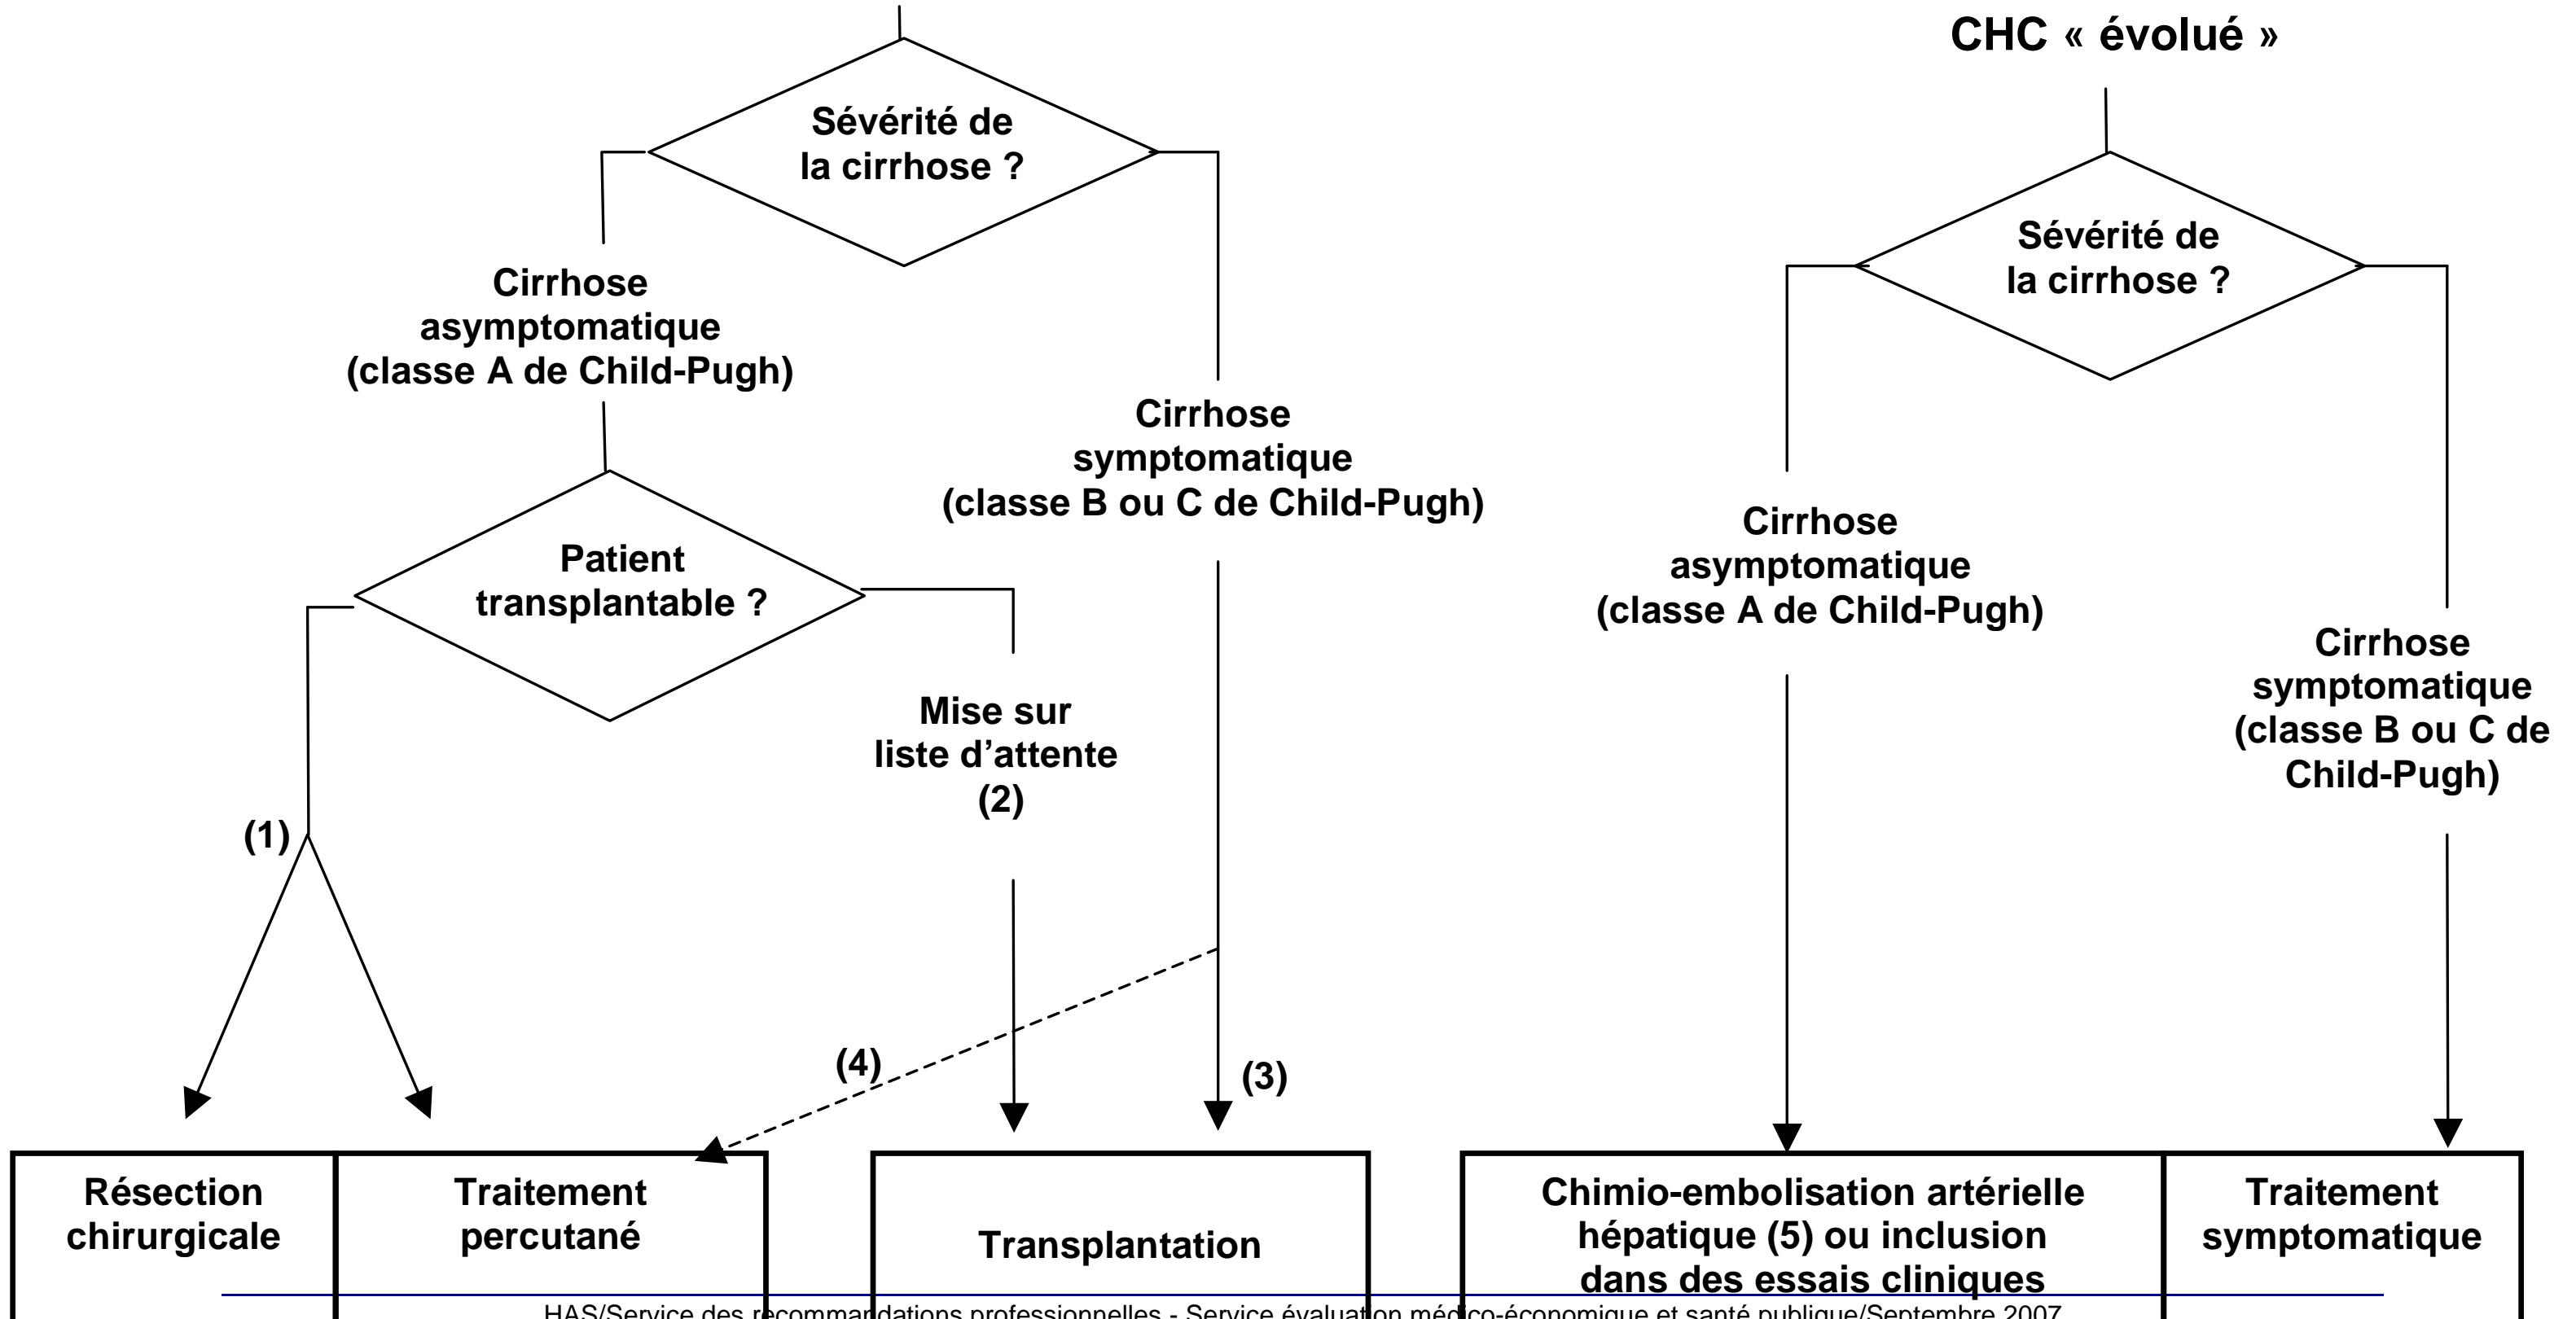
CHC « évolué »

Sévérité de la cirrhose ?

Cirrhose asymptomatique (classe A de Child-Pugh)

Cirrhose symptomatique (classe B ou C de Child-Pugh)

Patient transplantable ?

Mise sur liste d'attente (2)

(1)

(4)

(3)

Sévérité de la cirrhose ?

Cirrhose asymptomatique (classe A de Child-Pugh)

Cirrhose symptomatique (classe B ou C de Child-Pugh)

Résection chirurgicale

Traitement percutané

Transplantation

Chimio-embolisation artérielle hépatique (5) ou inclusion dans des essais cliniques

Traitement symptomatique

HAS/Service des recommandations professionnelles - Service évaluation médico-économique et santé publique/Septembre 2007